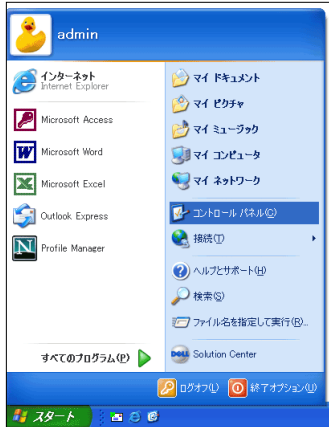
admin

インターネット
Internet Explorer

Microsoft Access

Microsoft Word

Microsoft Excel

Outlook Express

Profile Manager

すべてのプログラム(P)

マイ ドキュメント

マイ ピクチャ

マイ ミュージック

マイ コンピュータ

マイ ネットワーク

コントロール パネル(C)

接続(T)

ヘルプとサポート(H)

検索(S)

ファイル名を指定して実行(R)...

Solution Center

ログオフ(L)

終了オプション(U)

スタート